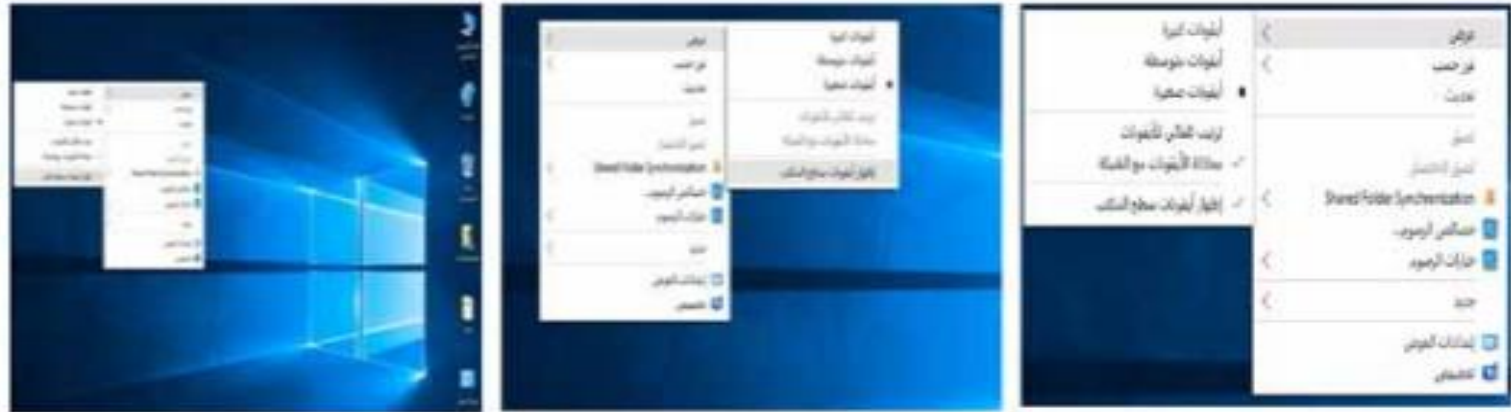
عرض
فرز حسب
تحديث
لصق
لصق الاختصار
Shared Folder Synchronization
خصائص الرسومات...
خيارات الرسوم
جديد
إعدادات العرض
تخصيص

أيقونات كبيرة
أيقونات متوسطة
أيقونات صغيرة
ترتيب تلقائي للأيقونات
محاذاة الأيقونات مع الشبكة
إظهار أيقونات سطح المكتب

عرض
فرز حسب
تحديث
لصق
لصق الاختصار
Shared Folder Synchronization
خصائص الرسومات...
خيارات الرسوم
جديد
إعدادات العرض
تخصيص

أيقونات كبيرة
أيقونات متوسطة
أيقونات صغيرة
ترتيب تلقائي للأيقونات
محاذاة الأيقونات مع الشبكة
إظهار أيقونات سطح المكتب